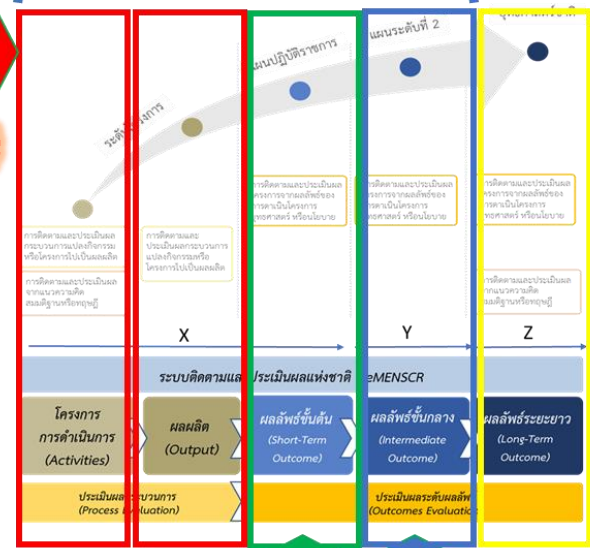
ระดับโครงการ

แผนปฏิบัติราชการ

แผนระดับที่ 2

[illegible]

การติดตามและประเมินผลกระบวนการแปลงกิจกรรมหรือโครงการไปเป็นผลผลิต

การติดตามและประเมินผลจากแนวความคิดสมมติฐานหรือทฤษฎี

การติดตามและประเมินผลกระบวนการแปลงกิจกรรมหรือโครงการไปเป็นผลผลิต

การติดตามและประเมินผลโครงการจากผลลัพธ์ของการดำเนินโครงการยุทธศาสตร์ หรือนโยบาย

การติดตามและประเมินผลโครงการจากผลลัพธ์ของการดำเนินโครงการยุทธศาสตร์ หรือนโยบาย

การติดตามและประเมินผลโครงการจากผลลัพธ์ของการดำเนินโครงการยุทธศาสตร์ หรือนโยบาย

การติดตามและประเมินผลจากแนวความคิดสมมติฐานหรือทฤษฎี

X

Y

Z

ระบบติดตามและประเมินผลแห่งชาติ eMENSCR

โครงการ การดำเนินการ (Activities)

ผลผลิต (Output)

ผลลัพธ์ขั้นต้น (Short-Term Outcome)

ผลลัพธ์ขั้นกลาง (Intermediate Outcome)

ผลลัพธ์ระยะยาว (Long-Term Outcome)

ประเมินผลกระบวนการ (Process Evaluation)

ประเมินผลระดับผลลัพ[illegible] (Outcomes Evaluatio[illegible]